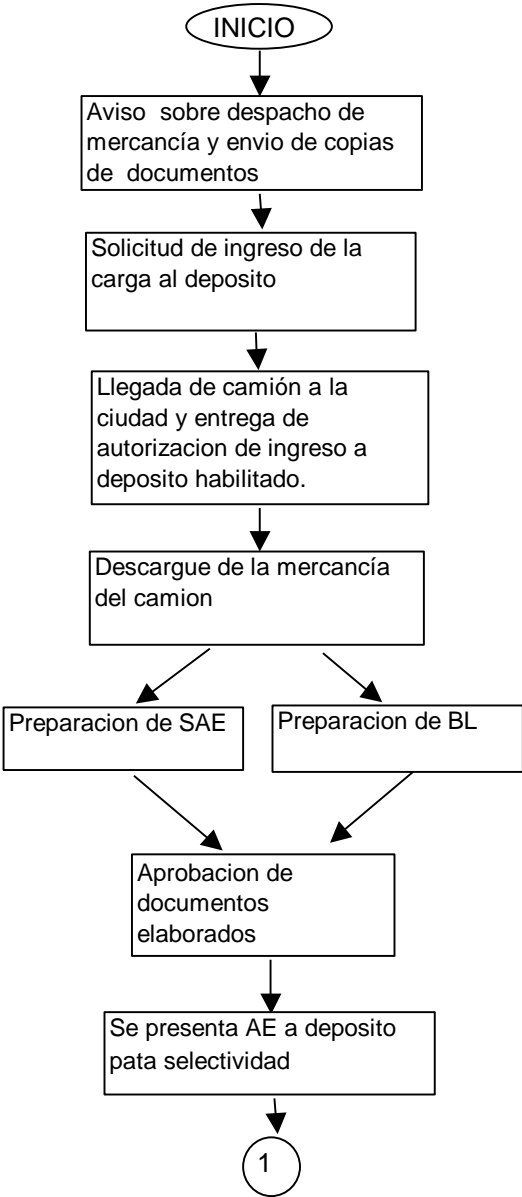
INICIO

Aviso sobre despacho de mercancía y envio de copias de documentos

Solicitud de ingreso de la carga al deposito

Llegada de camión a la ciudad y entrega de autorizacion de ingreso a deposito habilitado.

Descargue de la mercancía del camion

Preparacion de SAE

Preparacion de BL

Aprobacion de documentos elaborados

Se presenta AE a deposito pata selectividad

1